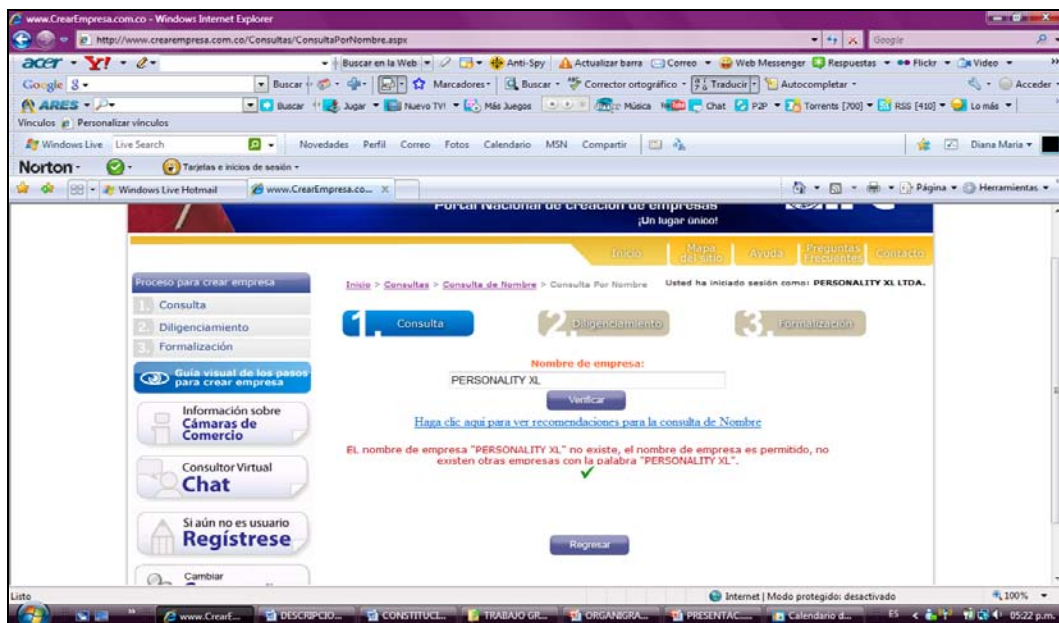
www.CrearEmpresa.com.co - Windows Internet Explorer

http://www.crearempresa.com.co/Consultas/ConsultaPorNombre.aspx

Google

acer Y! Buscar en la Web Anti-Spy Actualizar barra Correo Web Messenger Respuestas Flickr Video

Google Buscar Marcadores Buscar Corrector ortográfico Traducir Autocompletar Acceder

ARES Buscar Jugar Nuevo TV! Más Juegos Música Chat P2P Torrents [700] RSS [410] Lo más

Vínculos Personalizar vínculos

Windows Live Live Search Novedades Perfil Correo Fotos Calendario MSN Compartir Diana Maria

Norton Tarjetas e inicios de sesión

Windows Live Hotmail www.CrearEmpresa.co...

Página Herramientas

Portal Nacional de creación de empresas
¡Un lugar único!

Inicio Mapa del sitio Ayuda Preguntas Frecuentes Contacto

Proceso para crear empresa
1. Consulta
2. Diligenciamiento
3. Formalización

Guía visual de los pasos para crear empresa

Información sobre Cámaras de Comercio

Consultor Virtual Chat

Si aún no es usuario Regístrese

Cambiar

Inicio > Consultas > Consulta de Nombre > Consulta Por Nombre

Usted ha iniciado sesión como: PERSONALITY XL LTDA.

1. Consulta
2. Diligenciamiento
3. Formalización

Nombre de empresa:
PERSONALITY XL
Verificar

Haga clic aquí para ver recomendaciones para la consulta de Nombre

EL nombre de empresa "PERSONALITY XL" no existe, el nombre de empresa es permitido, no existen otras empresas con la palabra "PERSONALITY XL".

Regresar

Listo

Internet | Modo protegido: desactivado

100%

www.CrearE... DESCRIPCIO... CONSTITUCI... TRABAJO GR... ORGANIGRA... PRESENTAC... Calendario d...

ES 05:22 p.m.